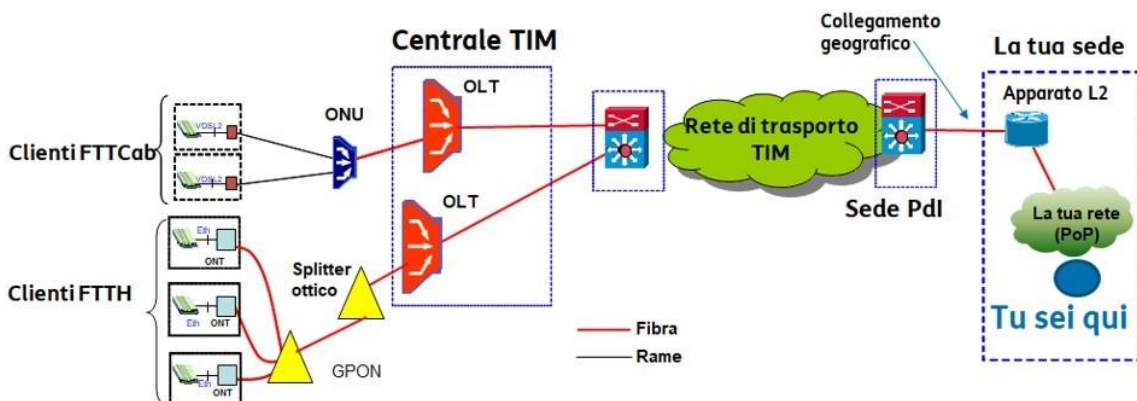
Centrale TIM

Collegamento geografico

La tua sede

Apparato L2

Clienti FTTCab

VDSL2

VDSL2

ONU

OLT

OLT

Rete di trasporto TIM

Sede PdI

La tua rete (PoP)

Clienti FTTH

Eth

ONT

Eth

ONT

Eth

ONT

Splitter ottico

GPON

Fibra

Rame

Tu sei qui